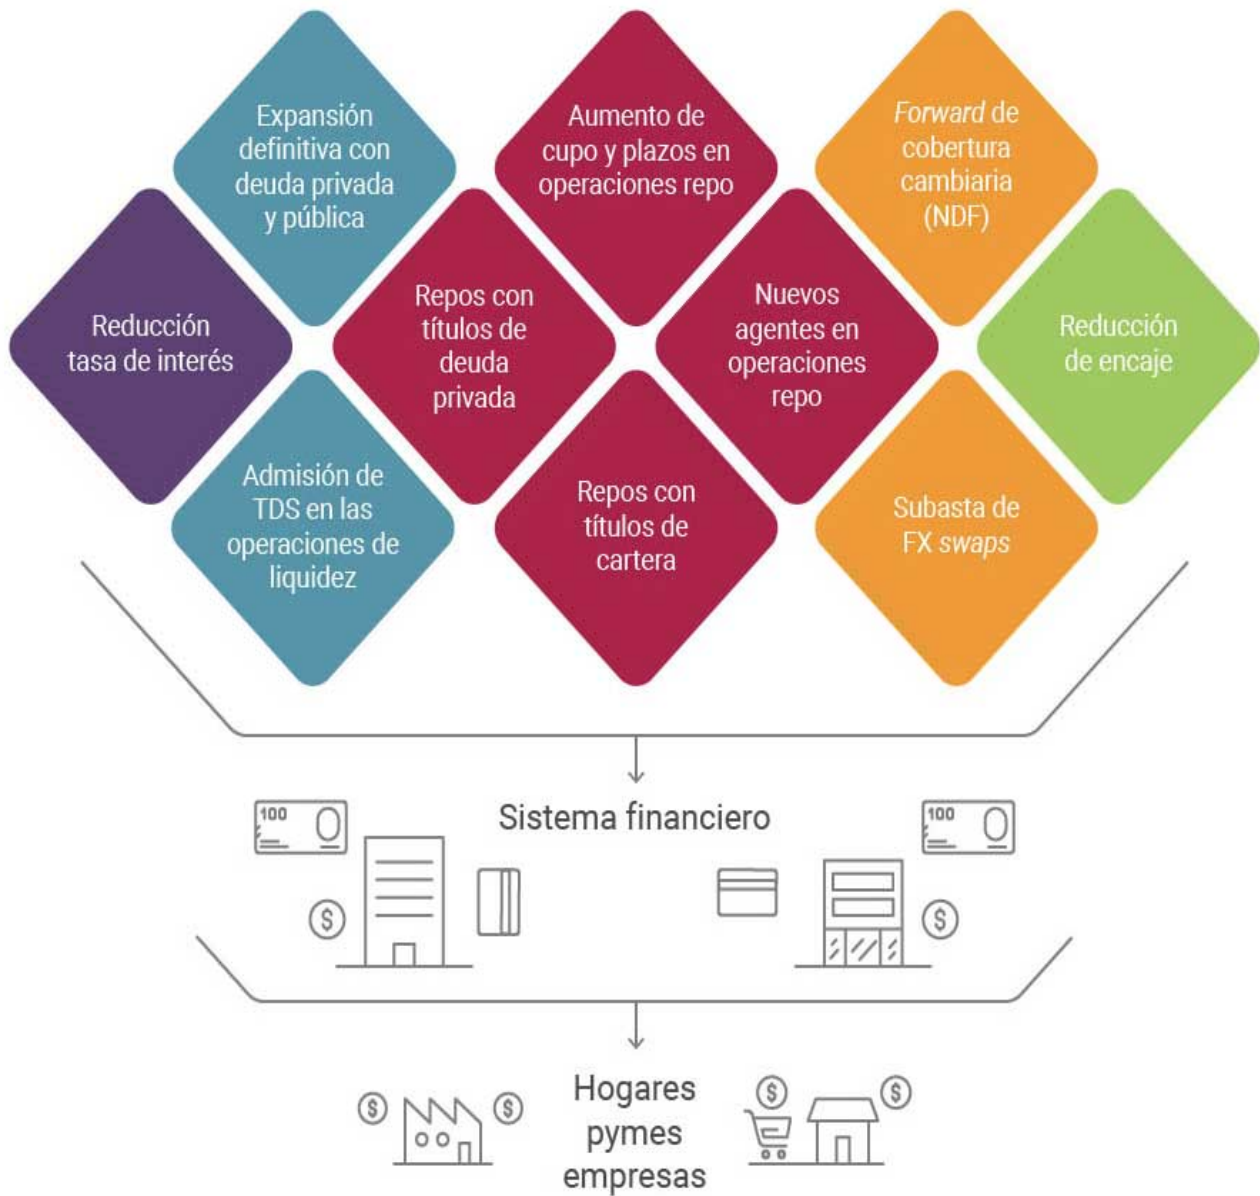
Expansión definitiva con deuda privada y pública

Aumento de cupo y plazos en operaciones repo

*Forward* de cobertura cambiaria (NDF)

Reducción tasa de interés

Repos con títulos de deuda privada

Nuevos agentes en operaciones repo

Reducción de encaje

Admisión de TDS en las operaciones de liquidez

Repos con títulos de cartera

Subasta de FX *swaps*

100

Sistema financiero

100

$

$

$

$

Hogares pymes empresas

$

$